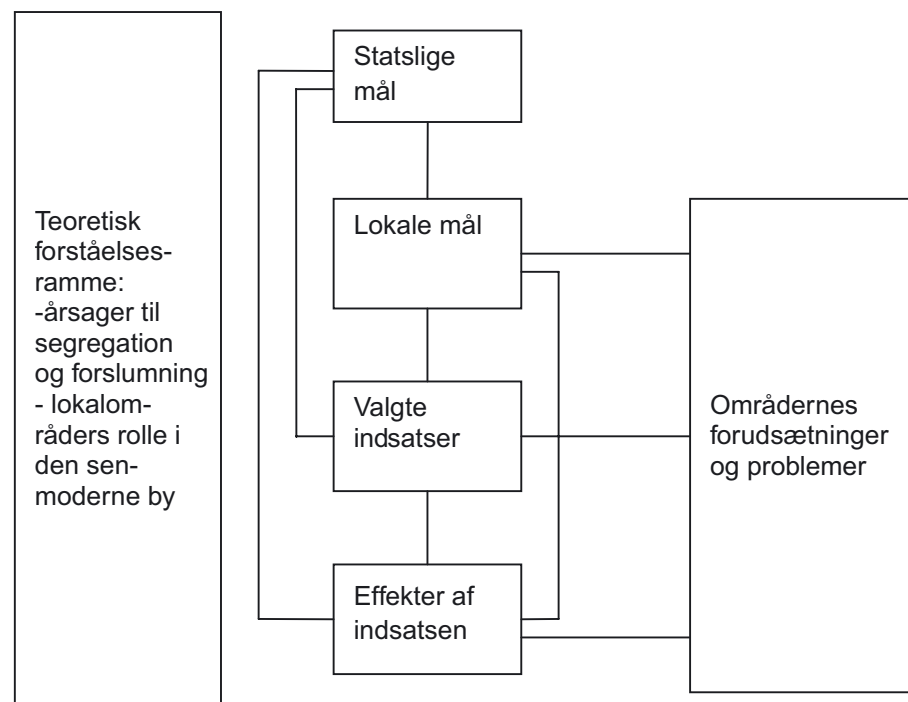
Teoretisk forståelsesramme:
-årsager til segregation og forslumning
- lokalområders rolle i den senmoderne by

Statslige mål

Lokale mål

Valgte indsatser

Effekter af indsatsen

Områdernes forudsætninger og problemer